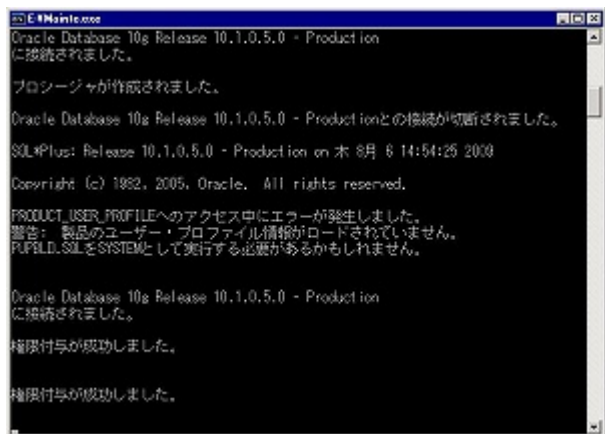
E:¥Mainte.exe

Oracle Database 10g Release 10.1.0.5.0 - Production
に接続されました。

プロシージャが作成されました。

Oracle Database 10g Release 10.1.0.5.0 - Productionとの接続が切断されました。

SQL*Plus: Release 10.1.0.5.0 - Production on 木 8月 6 14:54:25 2009

Copyright (c) 1982, 2005, Oracle. All rights reserved.

PRODUCT_USER_PROFILEへのアクセス中にエラーが発生しました。
警告: 製品のユーザー・プロファイル情報がロードされていません。
PUPBLD.SQLをSYSTEMとして実行する必要があるかもしれません。

Oracle Database 10g Release 10.1.0.5.0 - Production
に接続されました。

権限付与が成功しました。

権限付与が成功しました。